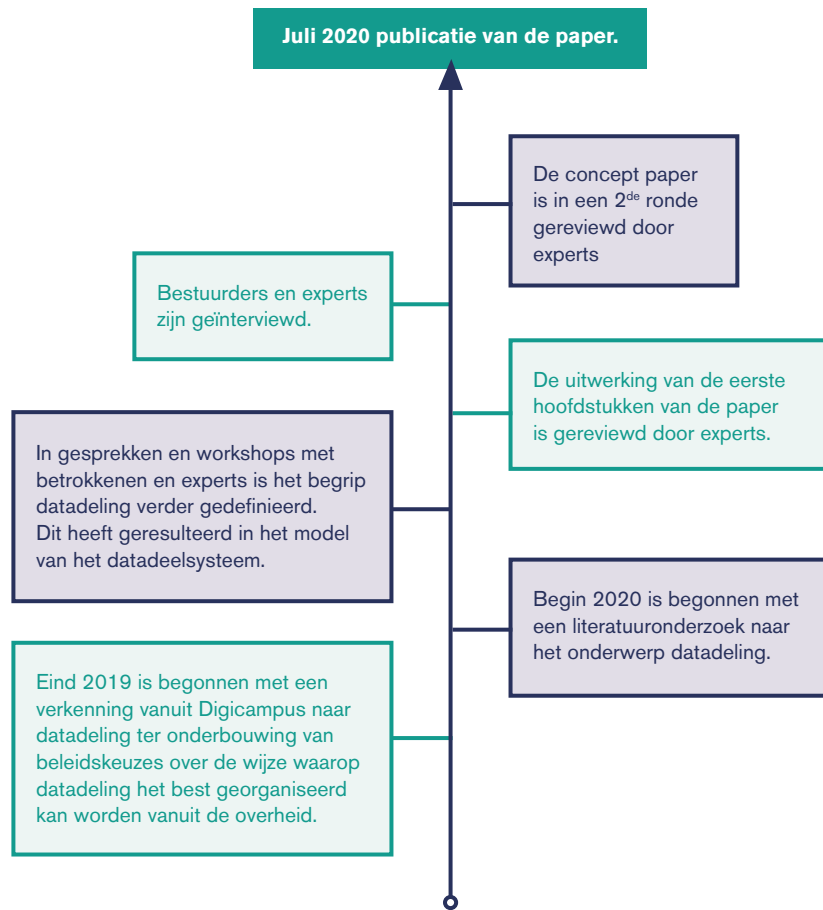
Juli 2020 publicatie van de paper.

De concept paper is in een 2$^{de}$ ronde gereviewd door experts

Bestuurders en experts zijn geïnterviewd.

De uitwerking van de eerste hoofdstukken van de paper is gereviewd door experts.

In gesprekken en workshops met betrokkenen en experts is het begrip datadeling verder gedefinieerd. Dit heeft geresulteerd in het model van het datadeelsysteem.

Begin 2020 is begonnen met een literatuuronderzoek naar het onderwerp datadeling.

Eind 2019 is begonnen met een verkenning vanuit Digicampus naar datadeling ter onderbouwing van beleidskeuzes over de wijze waarop datadeling het best georganiseerd kan worden vanuit de overheid.